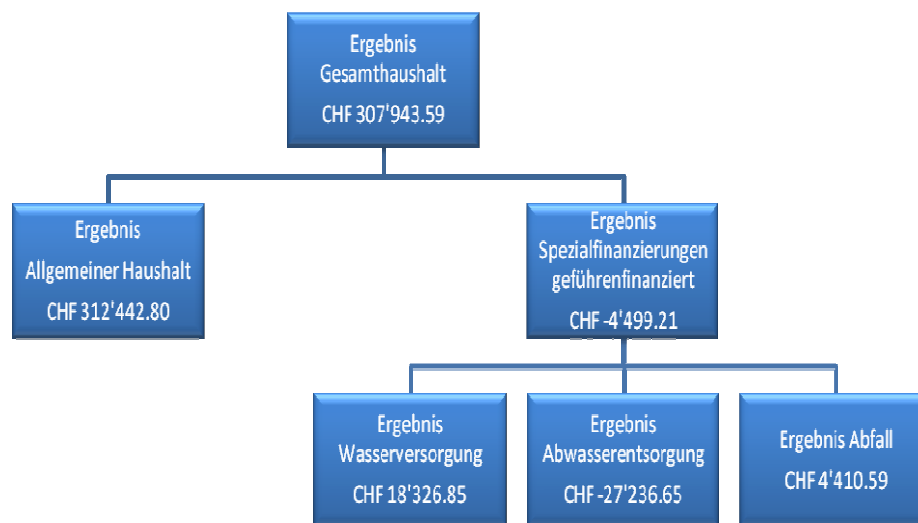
Ergebnis
Gesamthaushalt
CHF 307'943.59

Ergebnis
Allgemeiner Haushalt
CHF 312'442.80

Ergebnis
Spezialfinanzierungen
gefühренfinanziert
CHF -4'499.21

Ergebnis
Wasserversorgung
CHF 18'326.85

Ergebnis
Abwasserentsorgung
CHF -27'236.65

Ergebnis Abfall
CHF 4'410.59